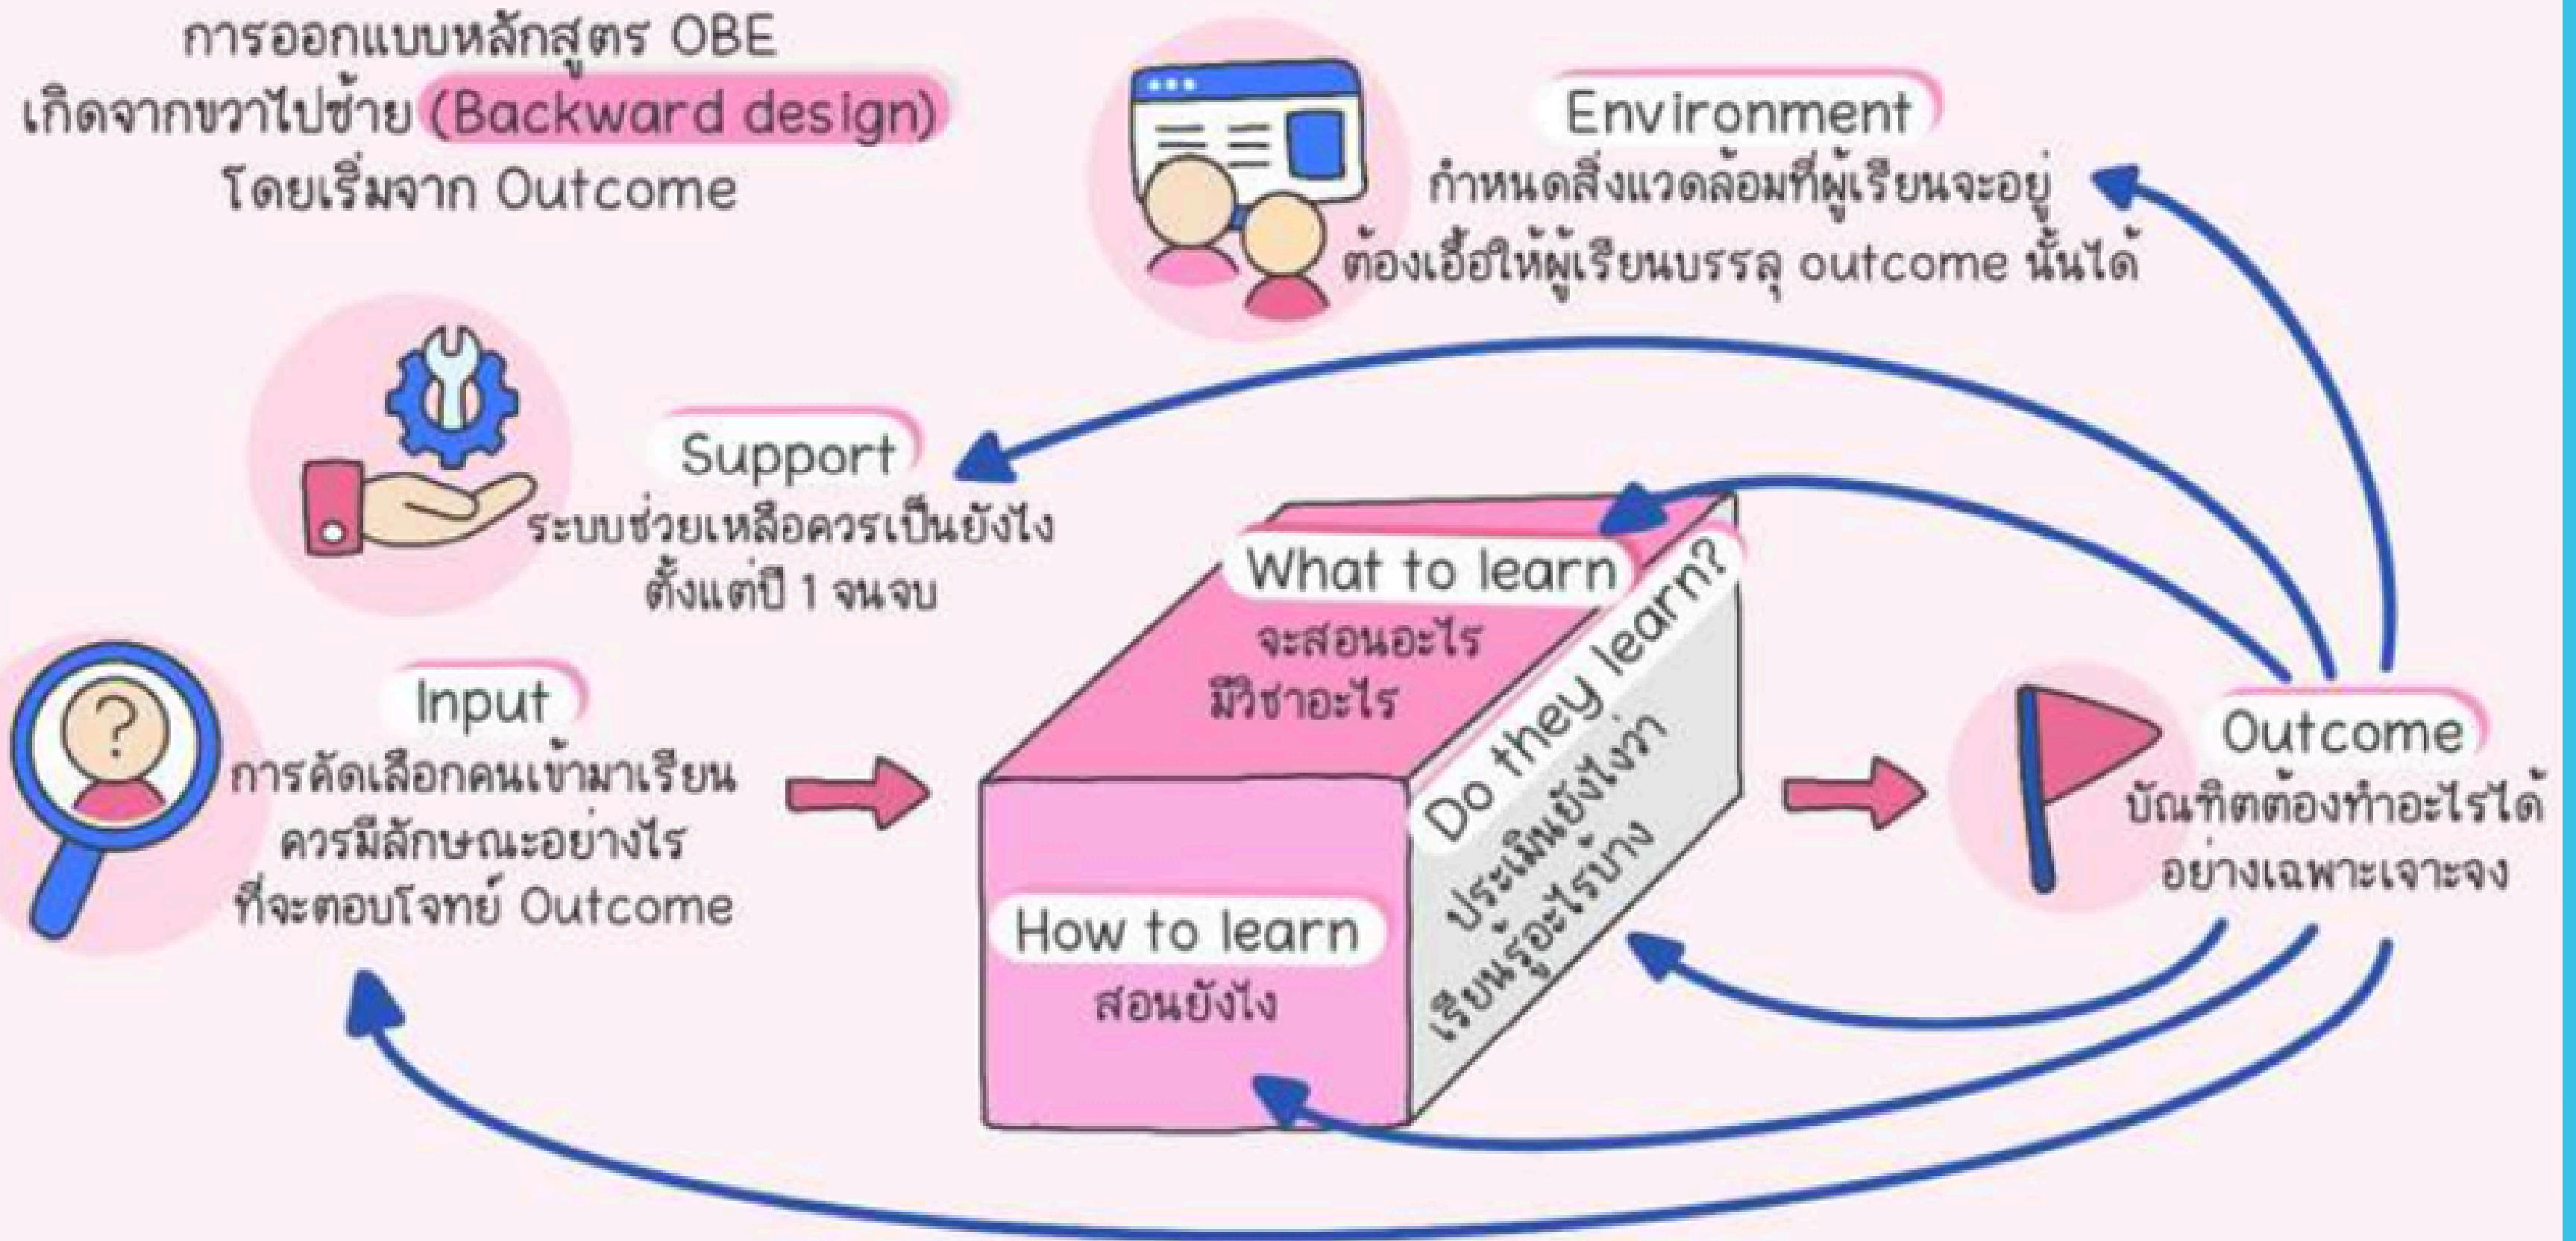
การออกแบบหลักสูตร OBE
เกิดจากขวาไปซ้าย (Backward design)
โดยเริ่มจาก Outcome

Environment
กำหนดสิ่งแวดล้อมที่ผู้เรียนจะอยู่
ต้องเอื้อให้ผู้เรียนบรรลุ outcome นั้นได้

Support
ระบบช่วยเหลือควรเป็นยังไง
ตั้งแต่ปี 1 จนจบ

Input
การคัดเลือกคนเข้ามาเรียน
ควรมีลักษณะอย่างไร
ที่จะตอบโจทย์ Outcome

What to learn
จะสอนอะไร
มีวิชาอะไร

How to learn
สอนยังไง

Do they learn?
ประเมินยังไงว่า
เรียนรู้อะไรบ้าง

Outcome
บัณฑิตต้องทำอะไรได้
อย่างเฉพาะเจาะจง